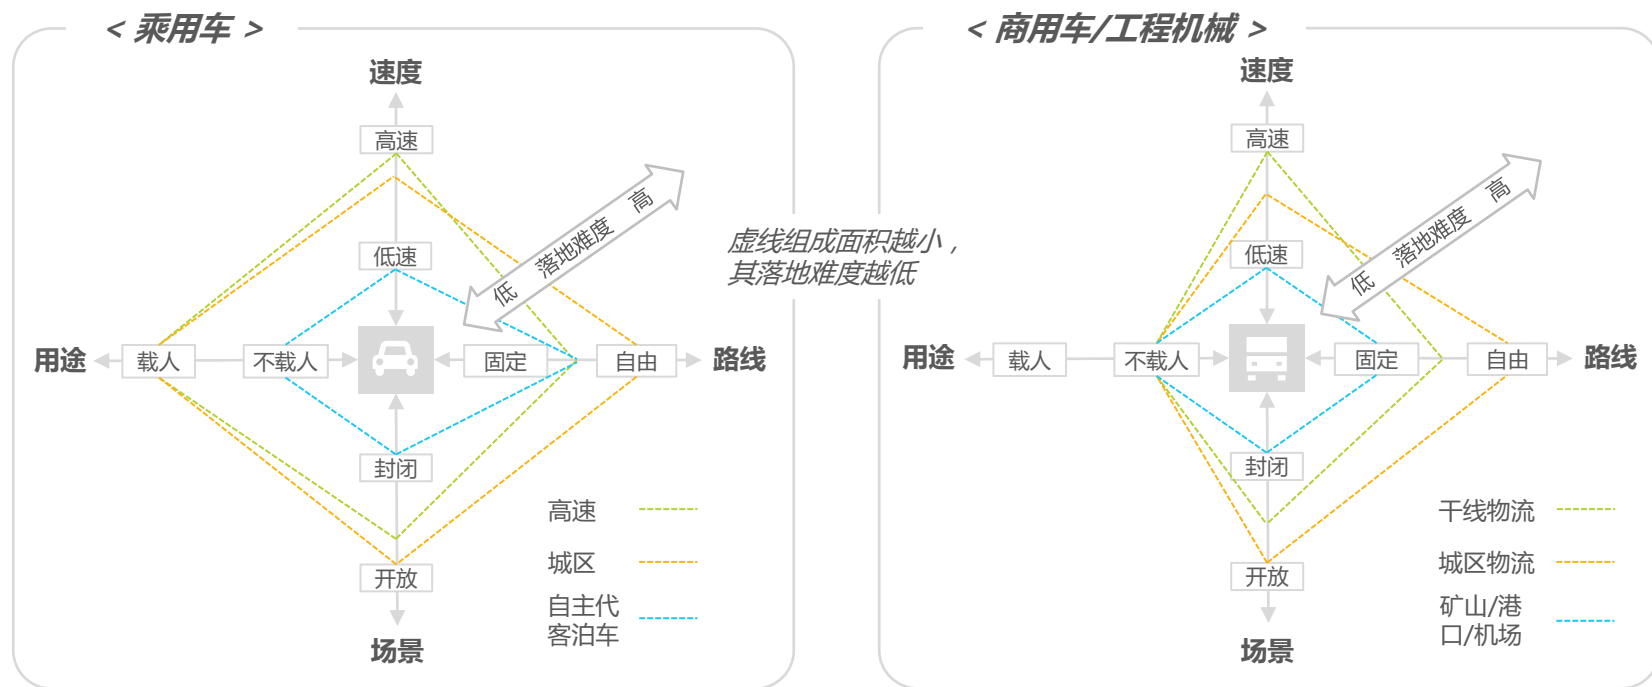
< 乘用车 >

速度

高速

低速

用途 载人 不载人 固定 自由 路线

封闭

开放

场景

低 落地难度 高

高速

城区

自主代客泊车

虚线组成面积越小，其落地难度越低

< 商用车/工程机械 >

速度

高速

低速

用途 载人 不载人 固定 自由 路线

封闭

开放

场景

低 落地难度 高

干线物流

城区物流

矿山/港口/机场